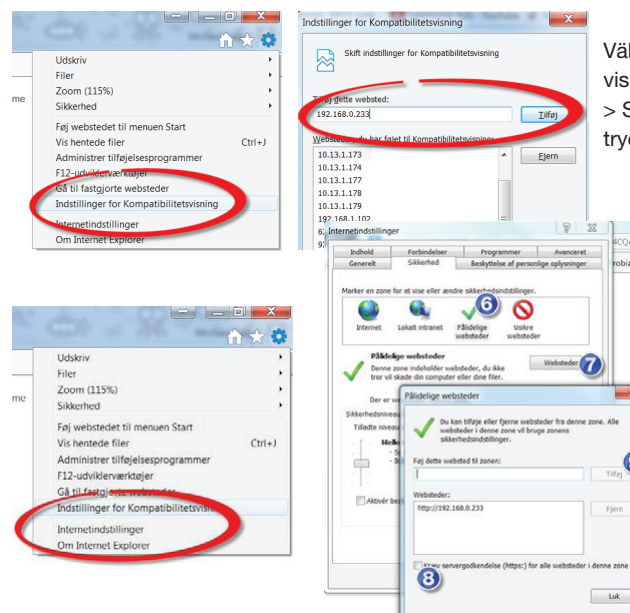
me

Udskriv
Filer
Zoom (115%)
Sikkerhed

Føj webstedet til menuen Start
Vis hentede filer Ctrl+J
Administrer tilføjelsesprogrammer
F12-udviklerværktøjer
Gå til fastgjorte websteder
Indstillinger for Kompatibilitetsvisning

Internetindstillinger
Om Internet Explorer

Indstillinger for Kompatibilitetsvisning

Skift indstillinger for Kompatibilitetsvisning

Tilføj dette websted:
192.168.0.233
Tilføj

Websteder, du har føjet til Kompatibilitetsvisning:
10.13.1.173
10.13.1.174
10.13.1.177
10.13.1.178
10.13.1.179
192.168.1.102
Fjern

Väl
vis
> S
tryc

me

Udskriv
Filer
Zoom (115%)
Sikkerhed

Føj webstedet til menuen Start
Vis hentede filer Ctrl+J
Administrer tilføjelsesprogrammer
F12-udviklerværktøjer
Gå til fastgjorte websteder
Indstillinger for Kompatibilitetsvisning

Internetindstillinger
Om Internet Explorer

Internetindstillinger

Indhold Forbindelser Programmer Avanceret
Generelt Sikkerhed Beskyttelse af personlige oplysninger

Marker en zone for at vise eller ændre sikkerhedsindstillinger.

Internet Lokalt intranet Pålidelige websteder Usikre websteder
6

Pålidelige websteder
Denne zone indeholder websteder, du ikke tror vil skade din computer eller dine filer.
Websteder 7

Der er w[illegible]
Sikkerhedsniveau
Tilladte niveau
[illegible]

Aktivér Besk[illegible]

Pålidelige websteder

Du kan tilføje eller fjerne websteder fra denne zone. Alle websteder i denne zone vil bruge zonens sikkerhedsindstillinger.

Føj dette websted til zonen:
Tilføj

Websteder:
http://192.168.0.233
Fjern

8 Kræv servergodkendelse (https:) for alle websteder i denne zone

Luk